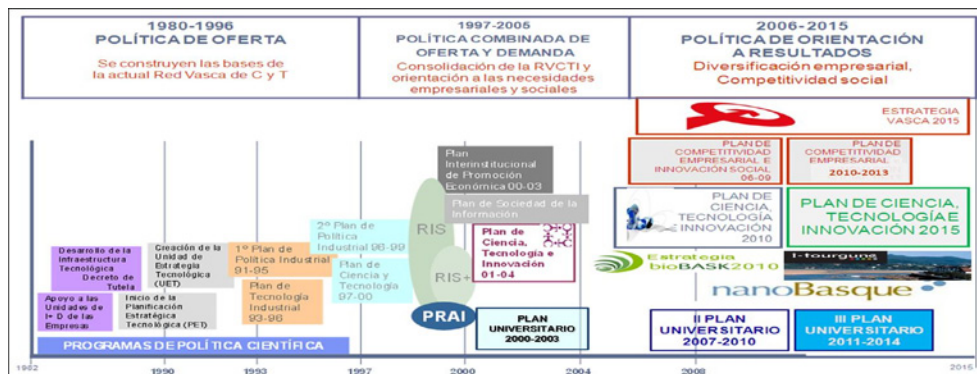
1980-1996
POLÍTICA DE OFERTA
Se construyen las bases de la actual Red Vasca de C y T

1997-2005
POLÍTICA COMBINADA DE OFERTA Y DEMANDA
Consolidación de la RVCTI y orientación a las necesidades empresariales y sociales

2006-2015
POLÍTICA DE ORIENTACIÓN A RESULTADOS
Diversificación empresarial, Competitividad social

ESTRATEGIA VASCA 2015

PLAN DE COMPETITIVIDAD EMPRESARIAL E INNOVACIÓN SOCIAL 06-09

PLAN DE COMPETITIVIDAD EMPRESARIAL 2010-2013

Plan Interinstitucional de Promoción Económica 00-03

Plan de Sociedad de la Información

PLAN DE CIENCIA, TECNOLOGÍA INNOVACIÓN 2010

PLAN DE CIENCIA, TECNOLOGÍA E INNOVACIÓN 2015

RIS

Plan de Ciencia, Tecnología e Innovación 01-04

2º Plan de Política Industrial 96-99

Plan de Ciencia y Tecnología 97-00

RIS+

Estrategia bioBASK2010

i-tourgune

nanoBasque

Desarrollo de la Infraestructura Tecnológica Decreto de Tutela

Creación de la Unidad de Estrategia Tecnológica (UET)

1º Plan de Política Industrial 91-95

Plan de Tecnología Industrial 93-96

Apoyo a las Unidades de I+ D de las Empresas

Inicio de la Planificación Estratégica Tecnológica (PET)

PRAI

PLAN UNIVERSITARIO 2000-2003

II PLAN UNIVERSITARIO 2007-2010

III PLAN UNIVERSITARIO 2011-2014

PROGRAMAS DE POLÍTICA CIENTÍFICA

1982 1990 1993 1997 2000 2004 2008 2015